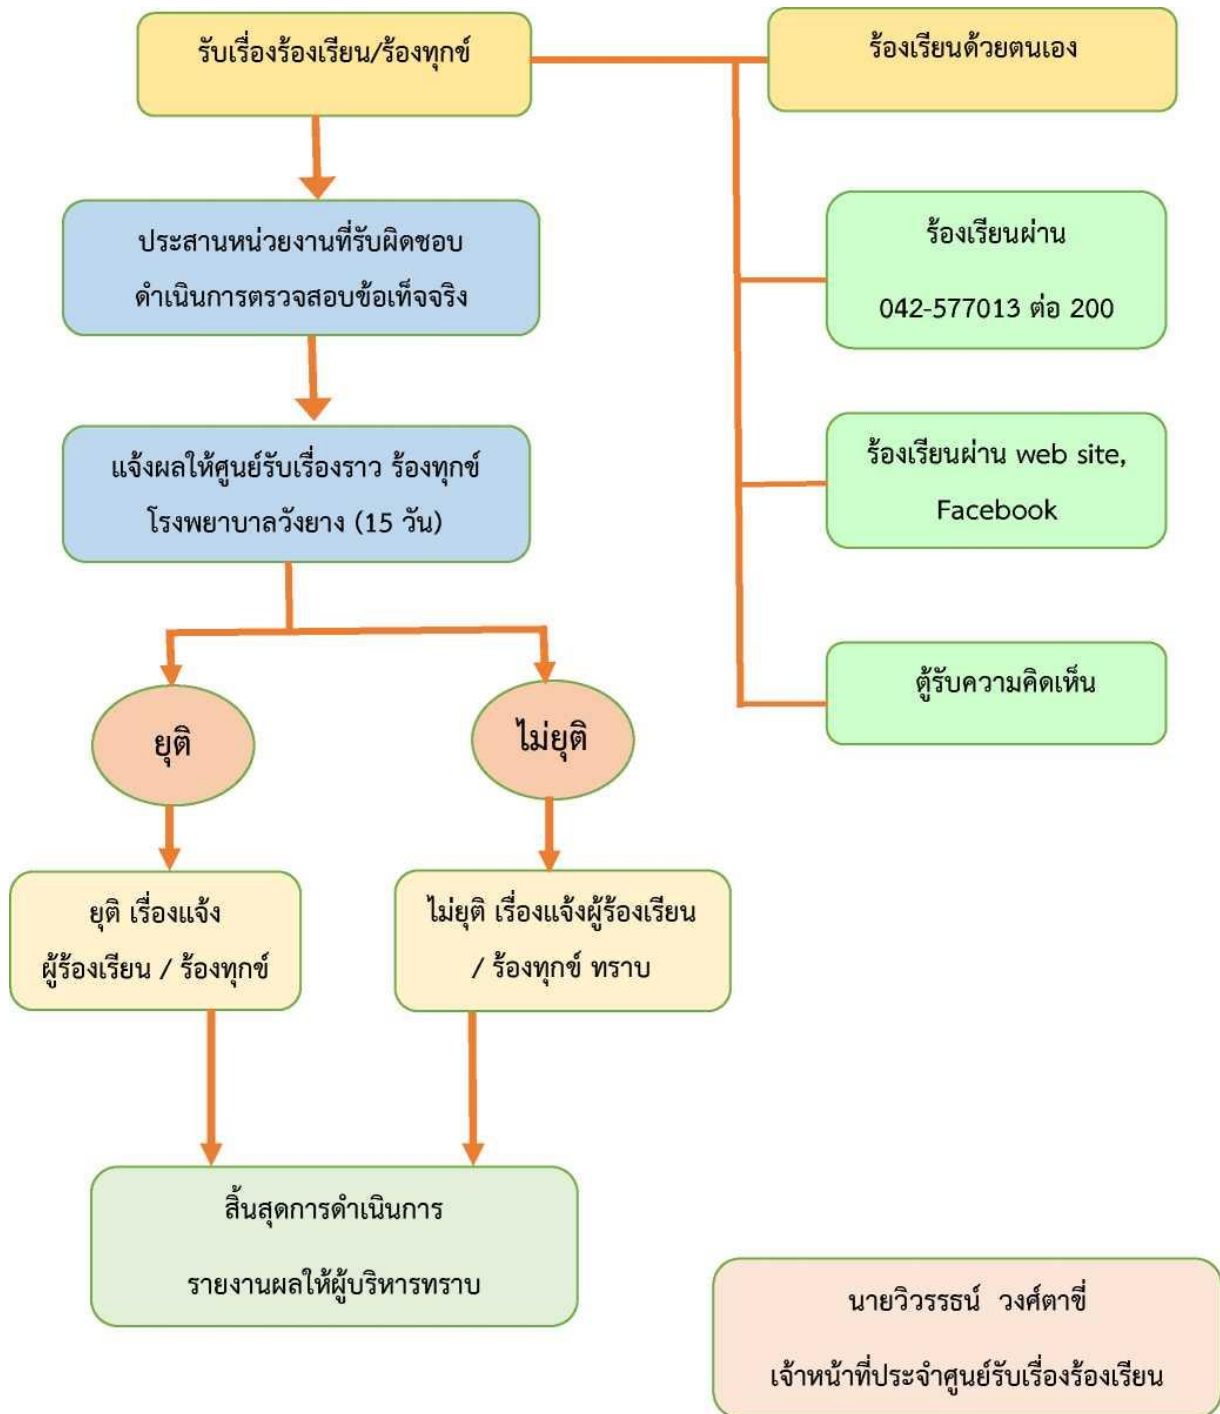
รับเรื่องร้องเรียน/ร้องทุกข์

ร้องเรียนด้วยตนเอง

ประสานหน่วยงานที่รับผิดชอบ
ดำเนินการตรวจสอบข้อเท็จจริง

ร้องเรียนผ่าน
042-577013 ต่อ 200

แจ้งผลให้ศูนย์รับเรื่องราว ร้องทุกข์
โรงพยาบาลวังยาง (15 วัน)

ร้องเรียนผ่าน web site,
Facebook

ตู้รับความคิดเห็น

ยุติ

ไม่ยุติ

ยุติ เรื่องแจ้ง
ผู้ร้องเรียน / ร้องทุกข์

ไม่ยุติ เรื่องแจ้งผู้ร้องเรียน
/ ร้องทุกข์ ทราบ

สิ้นสุดการดำเนินการ
รายงานผลให้ผู้บริหารทราบ

นายวิวรรธน์ วงศ์ตาขี่
เจ้าหน้าที่ประจำศูนย์รับเรื่องร้องเรียน